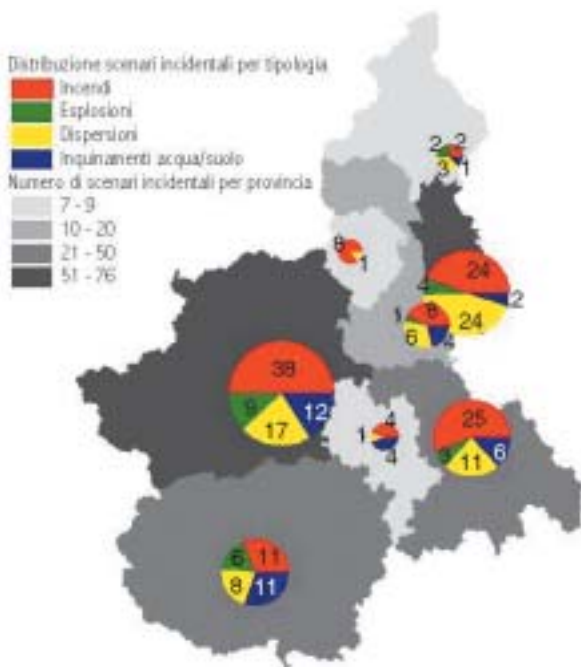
Distribuzione scenari incidentali per tipologia
Incendi
Esplosioni
Dispersioni
Inquinamenti acqua/suolo
Numero di scenari incidentali per provincia
7 - 9
10 - 20
21 - 50
51 - 76

2 2
3 1
8
1
4 24
2
1 8
24
6 4
38
9 12
17
1 4
4
25
3 11 6
6 11
8 11